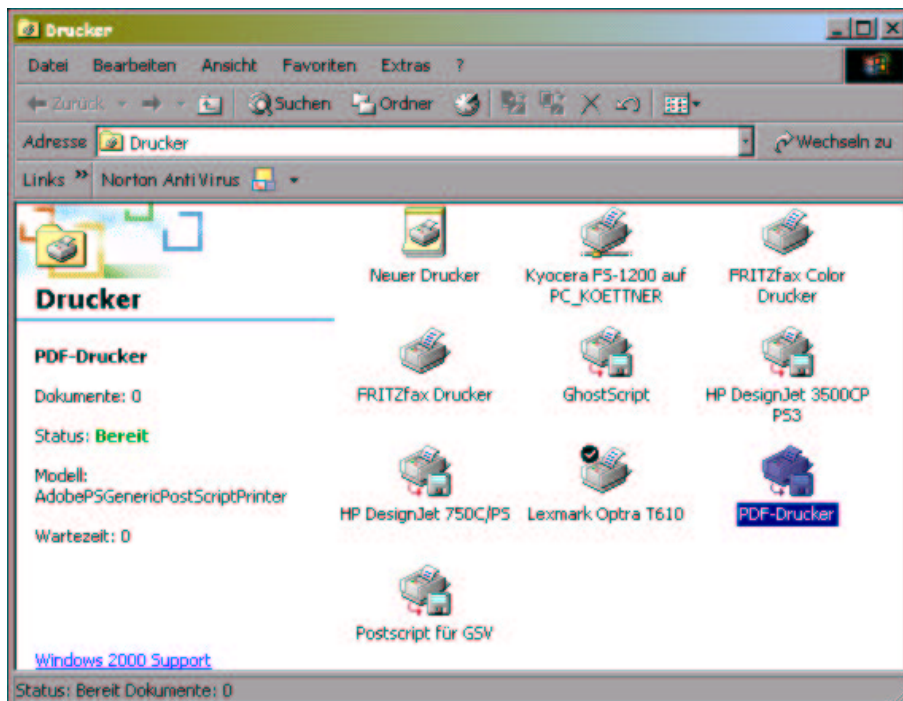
Drucker

Datei Bearbeiten Ansicht Favoriten Extras ?

Zurück Suchen Ordner

Adresse Drucker Wechseln zu

Links » Norton AntiVirus

Drucker

PDF-Drucker

Dokumente: 0

Status: Bereit

Modell: AdobePSGenericPostScriptPrinter

Wartezeit: 0

Windows 2000 Support

Neuer Drucker

Kyocera FS-1200 auf PC_KOETTNER

FRITZfax Color Drucker

FRITZfax Drucker

GhostScript

HP DesignJet 3500CP PS3

HP DesignJet 750C/PS

Lexmark Optra T610

PDF-Drucker

Postscript für GSV

Status: Bereit Dokumente: 0